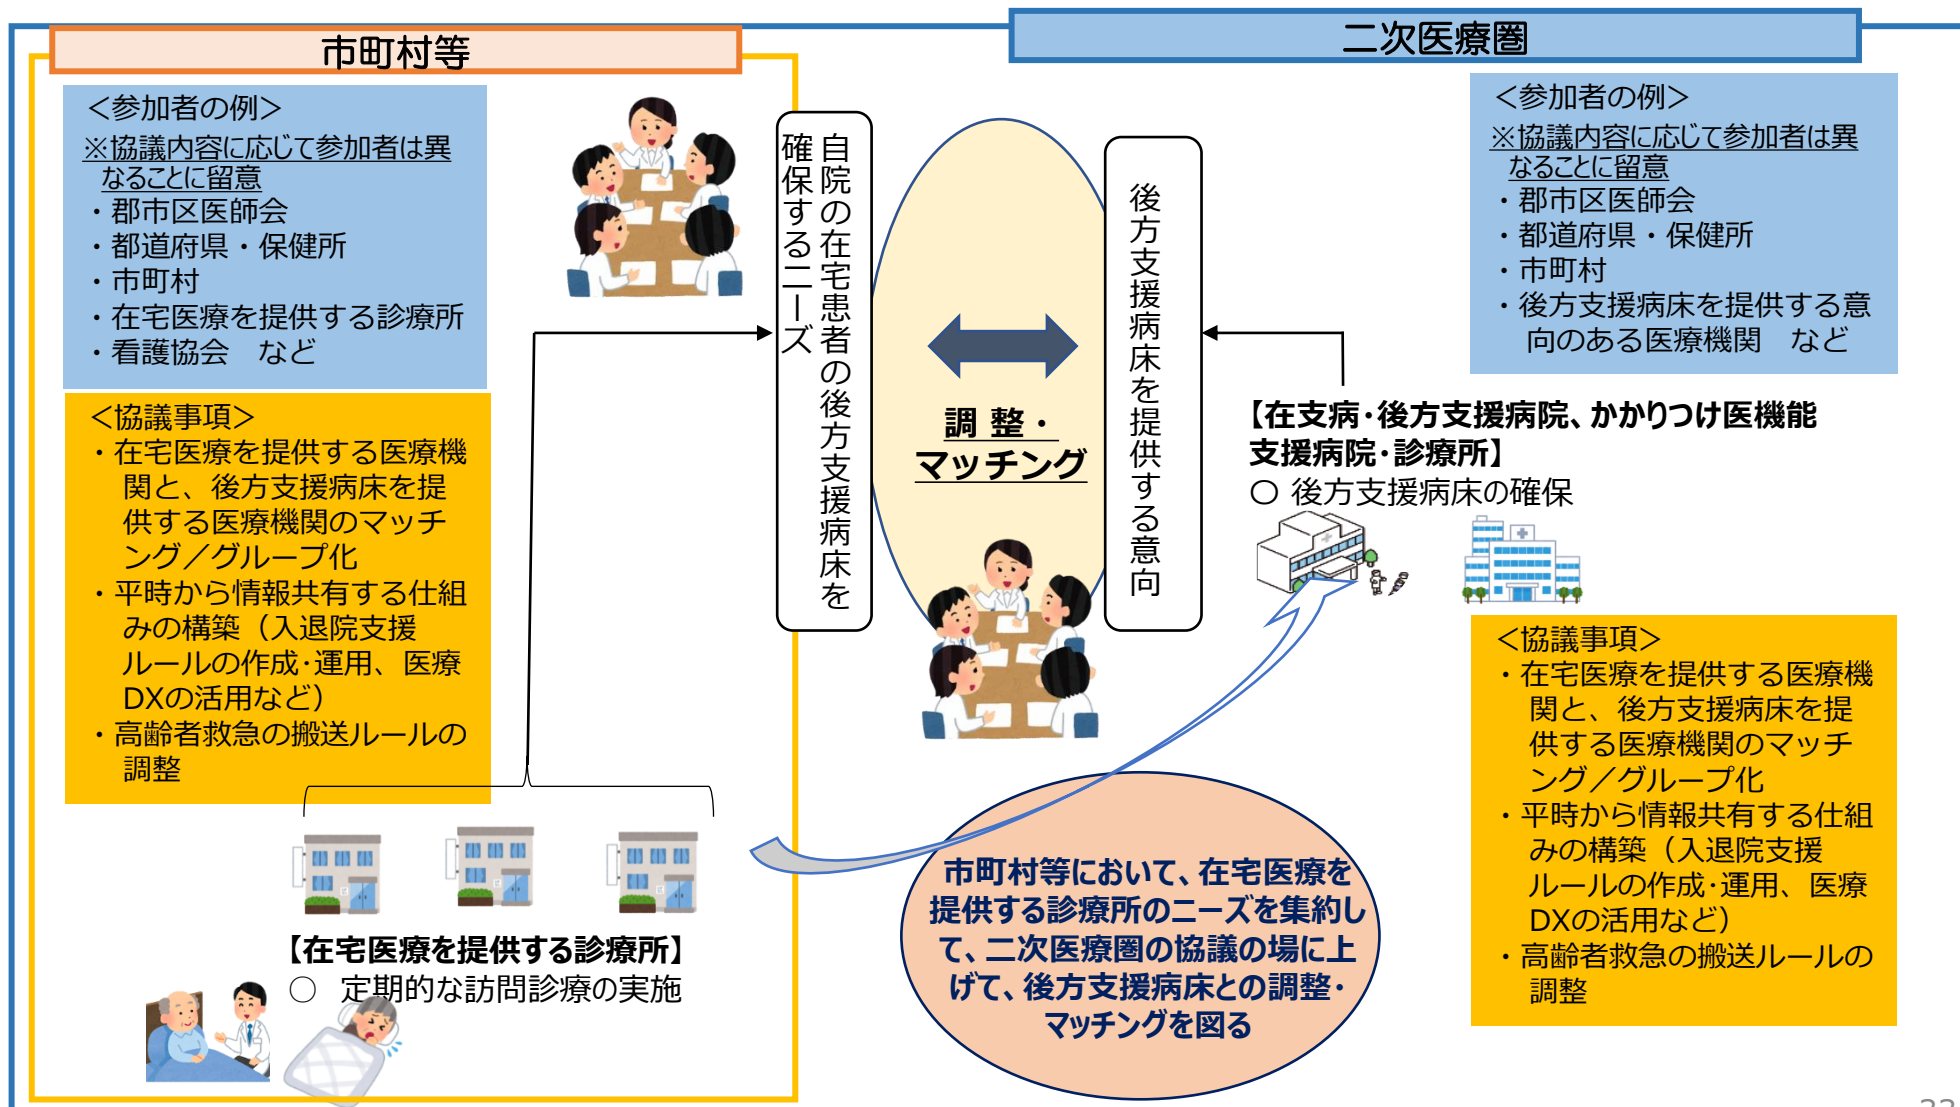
市町村等

二次医療圏

<参加者の例>
※協議内容に応じて参加者は異なることに留意
・郡市区医師会
・都道府県・保健所
・市町村
・在宅医療を提供する診療所
・看護協会　など

<協議事項>
・在宅医療を提供する医療機関と、後方支援病床を提供する医療機関のマッチング／グループ化
・平時から情報共有する仕組みの構築（入退院支援ルールの作成･運用、医療DXの活用など）
・高齢者救急の搬送ルールの調整

自院の在宅患者の後方支援病床を確保するニーズ

調整・マッチング

後方支援病床を提供する意向

<参加者の例>
※協議内容に応じて参加者は異なることに留意
・郡市区医師会
・都道府県・保健所
・市町村
・後方支援病床を提供する意向のある医療機関　など

【在支病･後方支援病院、かかりつけ医機能支援病院･診療所】
○ 後方支援病床の確保

<協議事項>
・在宅医療を提供する医療機関と、後方支援病床を提供する医療機関のマッチング／グループ化
・平時から情報共有する仕組みの構築（入退院支援ルールの作成･運用、医療DXの活用など）
・高齢者救急の搬送ルールの調整

【在宅医療を提供する診療所】
○ 定期的な訪問診療の実施

市町村等において、在宅医療を提供する診療所のニーズを集約して、二次医療圏の協議の場に上げて、後方支援病床との調整･マッチングを図る